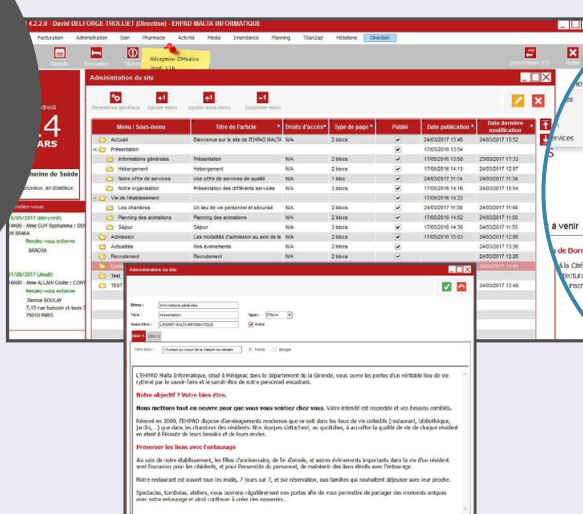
4.2.2.0 - David DELFORGE-TROLLIET (Direction) - EHPAD MALTA INFORMATIQUE

Facturation Administration Soin Pharmacie Activité Media Intendance Planning TitanZap' Hôtellerie Direction

Réception DMédica

Administration du site

Paramètres généraux Ajouter menu Ajouter sous-menu Supprimer menu

| Menu / Sous-menu | Titre de l'article | Droits d'accès* | Type de page * | Publié | Date publication * | Date dernière modification |
|---|---|---|---|---|---|---|
| Accueil | Bienvenue sur le site de l'EHPAD MALTA | N/A | 2 blocs | ✔ | 24/03/2017 13:46 | 24/03/2017 15:52 |
| Présentation | | | | | 17/05/2016 13:54 | |
| Informations générales | Présentation | N/A | 2 blocs | ✔ | 17/05/2016 13:55 | 23/03/2017 17:33 |
| Hébergement | Hébergement | N/A | 2 blocs | ✔ | 17/05/2016 14:13 | 22/03/2017 12:57 |
| Notre offre de services | Vue offre de services de qualité | N/A | 1 bloc | ✔ | 21/04/2016 11:14 | 24/03/2017 11:34 |
| Notre organisation | Présentation des différents services | N/A | 3 blocs | ✔ | 17/05/2016 14:16 | 24/03/2017 15:54 |
| Vie de l'établissement | | | | | 17/05/2016 14:23 | |
| Les chambres | Un lieu de vie paisible et sécurisé | N/A | 2 blocs | ✔ | 24/03/2017 11:39 | 24/03/2017 11:48 |
| Planning des animations | Planning des animations | N/A | 2 blocs | ✔ | 17/05/2016 14:52 | 24/03/2017 11:50 |
| Séjour | Séjour | N/A | 3 blocs | ✔ | 17/05/2016 14:30 | 24/03/2017 11:55 |
| Admission | Les modalités d'admission au sein de la | N/A | 2 blocs | ✔ | 17/05/2016 15:03 | 24/03/2017 12:06 |
| Actualités | Nos événements | N/A | 2 blocs | ✔ | | 24/03/2017 13:36 |
| Recrutement | Recrutement | N/A | 2 blocs | ✔ | | 24/03/2017 12:28 |
| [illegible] | | | | | | 24/03/2017 13:41 |
| Test | | | | | | 24/03/2017 13:48 |
| TEST | | | | | | |

Administration du site

Menu : Informations générales
Titre : Présentation
Type : 2 blocs
Sous-titre : L'EHPAD MALTA INFORMATIQUE
Publié

Bloc 1 Bloc 2

Titre bloc : L'humain au coeur de la maison de retraite

L'EHPAD Malta Informatique, situé à Mérignac dans le département de la Gironde, vous ouvre les portes d'un véritable lieu de vie rythmé par le savoir-faire et le savoir-être de notre personnel encadrant.

Notre objectif ? Votre bien-être.

Nous mettons tout en oeuvre pour que vous vous sentiez chez vous. Votre intimité est respectée et vos besoins comblés.

Rénové en 2009, l'EHPAD dispose d'aménagements modernes que ce soit dans les lieux de vie collectifs (restaurant, bibliothèque, jardin,...) que dans les chambres des résidents. Nos équipes s'attachent, au quotidien, à accroître la qualité de vie de chaque résident en étant à l'écoute de leurs besoins et de leurs envies.

Préserver les liens avec l'entourage

Au sein de notre établissement, les fêtes d'anniversaire, de fin d'année, et autres événements importants dans la vie d'un résident sont l'occasion pour les résidents, et pour l'ensemble du personnel, de maintenir des liens étroits avec l'entourage.

Notre restaurant est ouvert tous les midis, 7 jours sur 7, et sur réservation, aux familles qui souhaitent déjeuner avec leur proche.

Spectacles, tombolas, ateliers, nous ouvrons régulièrement nos portes afin de vous permettre de partager des moments uniques avec votre entourage et ainsi continuer à créer des souvenirs...

vendredi
24
MARS
therine de Suède
Rendez-vous
01/05/2017 (Mercredi)
Rendez-vous externe
BRACHA
31/08/2017 (Jeudi)
Rendez-vous externe
Denise SOULAY
7,13 rue Buisson et fours
75010 PARIS

a venir
de Bord
la Cité
ecture
inscri
ervices